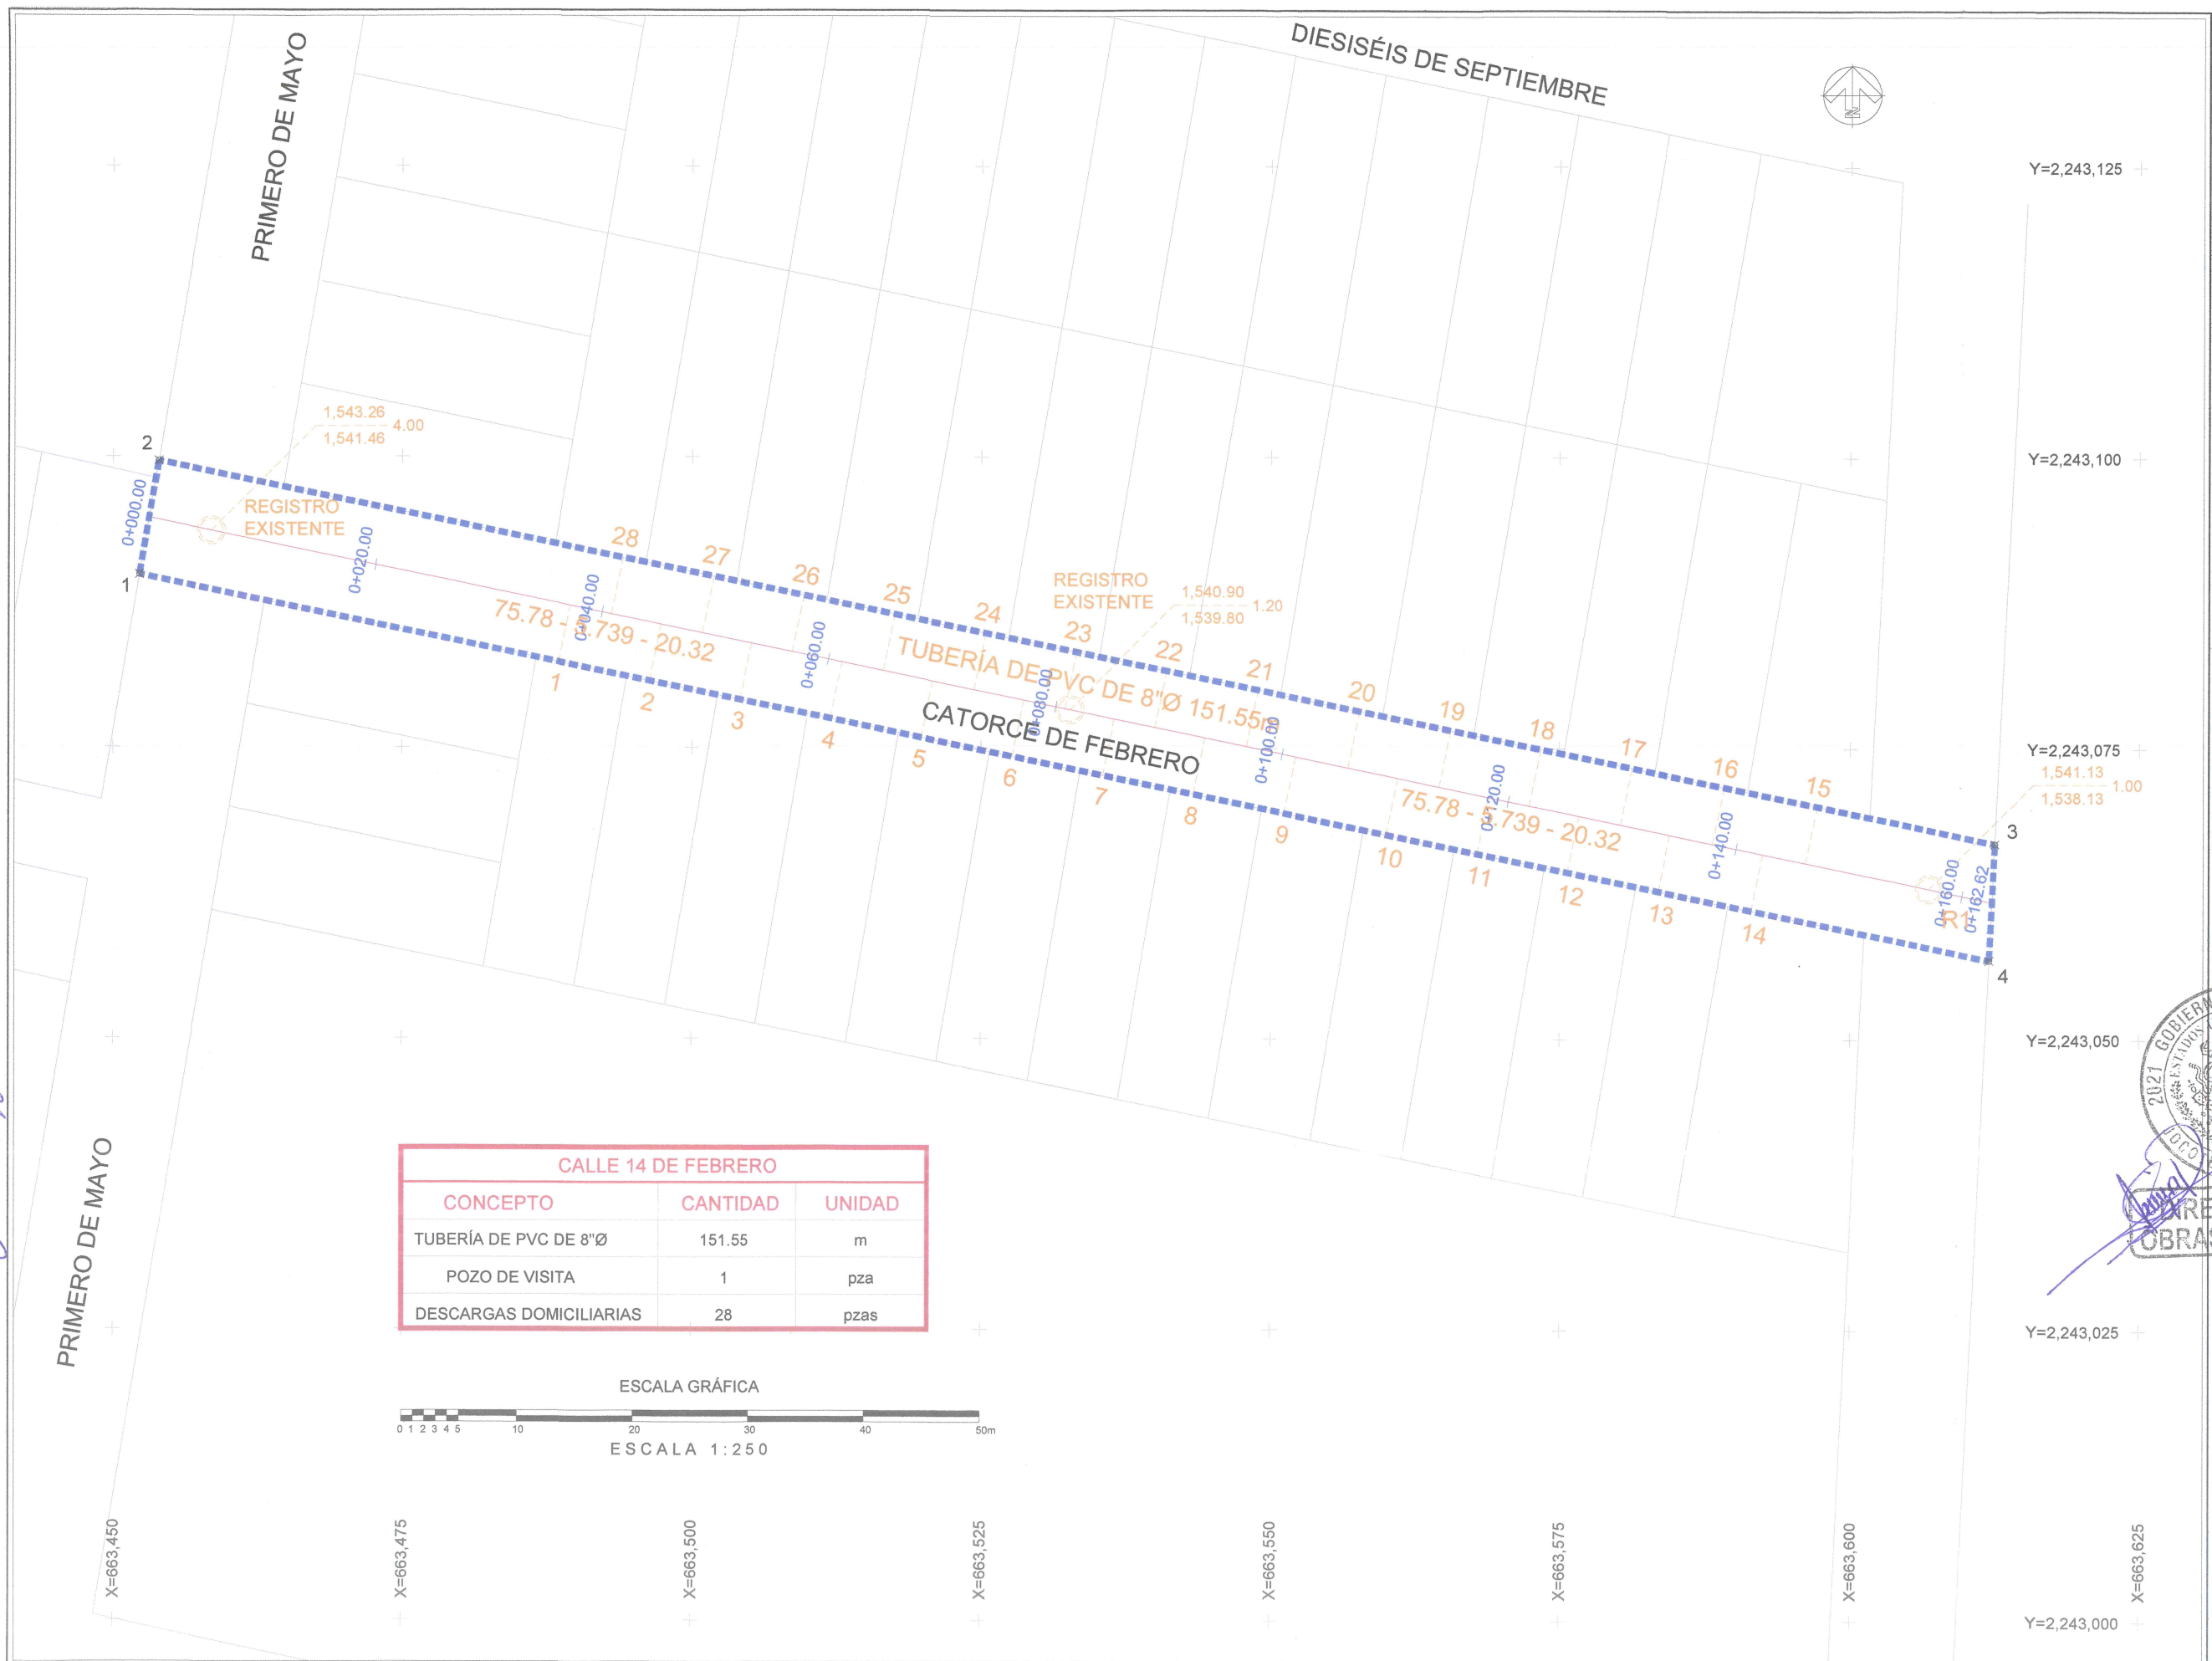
DIESISÉIS DE SEPTIEMBRE

N

PRIMERO DE MAYO

Y=2,243,125

Y=2,243,100

Y=2,243,075

Y=2,243,050

Y=2,243,025

Y=2,243,000

2

1

3

4

1,543.26
4.00
1,541.46

REGISTRO EXISTENTE

0+000.00

0+020.00

0+040.00

0+060.00

0+080.00

0+100.00

0+120.00

0+140.00

0+160.00

0+162.62

R1

REGISTRO EXISTENTE

1,540.90
1.20
1,539.80

1,541.13
1.00
1,538.13

28 27 26 25 24 23 22 21 20 19 18 17 16 15

1 2 3 4 5 6 7 8 9 10 11 12 13 14

75.78 - 5.739 - 20.32

TUBERÍA DE PVC DE 8"Ø 151.55m

CATORCE DE FEBRERO

75.78 - 5.739 - 20.32

PRIMERO DE MAYO

| CALLE 14 DE FEBRERO | | |
|---|---|---|
| CONCEPTO | CANTIDAD | UNIDAD |
| TUBERÍA DE PVC DE 8"Ø | 151.55 | m |
| POZO DE VISITA | 1 | pza |
| DESCARGAS DOMICILIARIAS | 28 | pzas |

ESCALA GRÁFICA

0 1 2 3 4 5 10 20 30 40 50m

ESCALA 1:250

X=663,450 X=663,475 X=663,500 X=663,525 X=663,550 X=663,575 X=663,600 X=663,625

GOBIERNO
2021
ESTADOS
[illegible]
OBRA